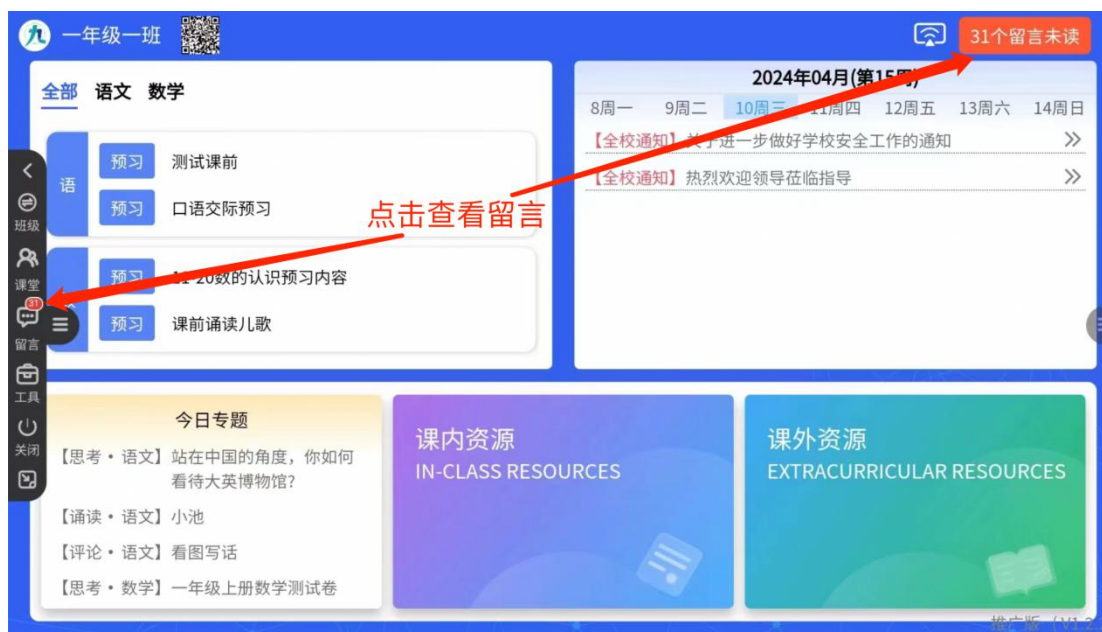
一年级一班

31个留言未读

全部 语文 数学

语

预习 测试课前

预习 口语交际预习

预习 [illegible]20数的认识预习内容

预习 课前诵读儿歌

点击查看留言

班级

课堂

31

留言

工具

关闭

2024年04月(第15周)

8周一 9周二 10周三 11周四 12周五 13周六 14周日

【全校通知】关于进一步做好学校安全工作的通知

【全校通知】热烈欢迎领导莅临指导

今日专题

【思考・语文】站在中国的角度，你如何看待大英博物馆?

【诵读・语文】小池

【评论・语文】看图写话

【思考・数学】一年级上册数学测试卷

课内资源
IN-CLASS RESOURCES

课外资源
EXTRACURRICULAR RESOURCES

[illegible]